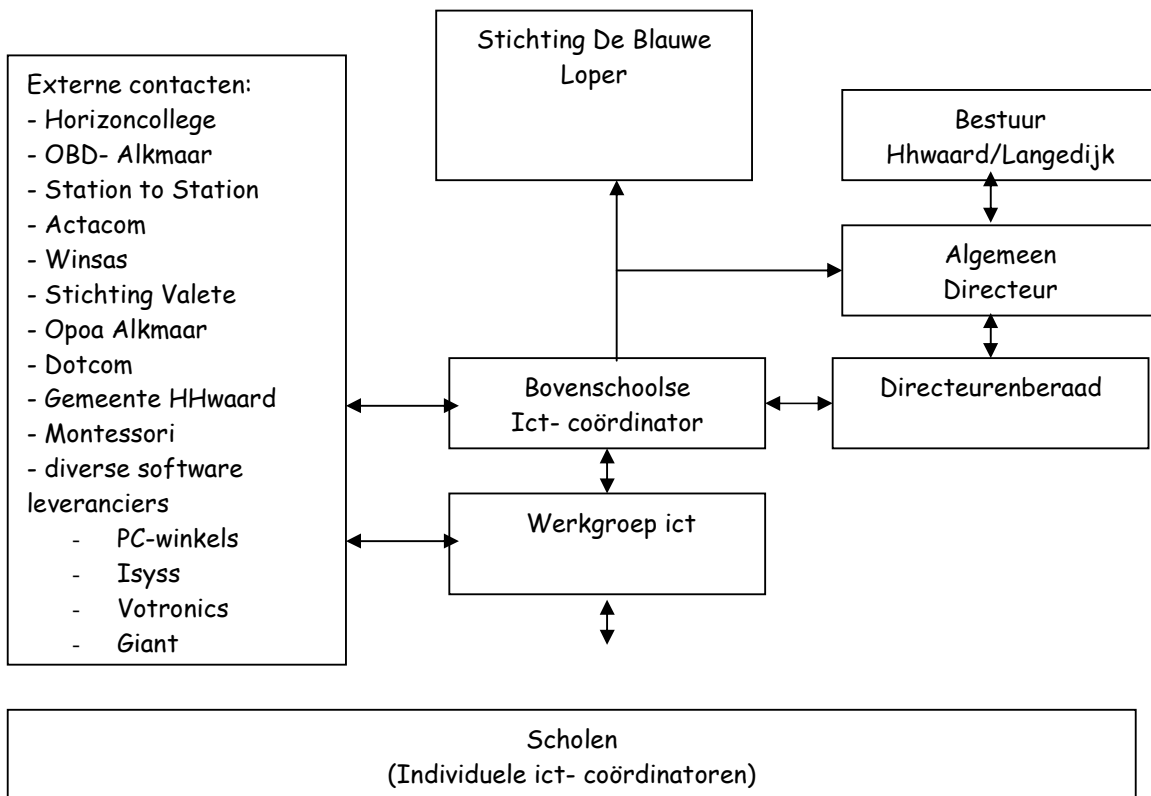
Stichting De Blauwe Loper

Externe contacten:
- Horizoncollege
- OBD- Alkmaar
- Station to Station
- Actacom
- Winsas
- Stichting Valete
- Opoa Alkmaar
- Dotcom
- Gemeente HHwaard
- Montessori
- diverse software leveranciers
- PC-winkels
- Isyss
- Votronics
- Giant

Bestuur Hhwaard/Langedijk

Algemeen Directeur

Bovenschoolse Ict- coördinator

Directeurenberaad

Werkgroep ict

Scholen
(Individuele ict- coördinatoren)